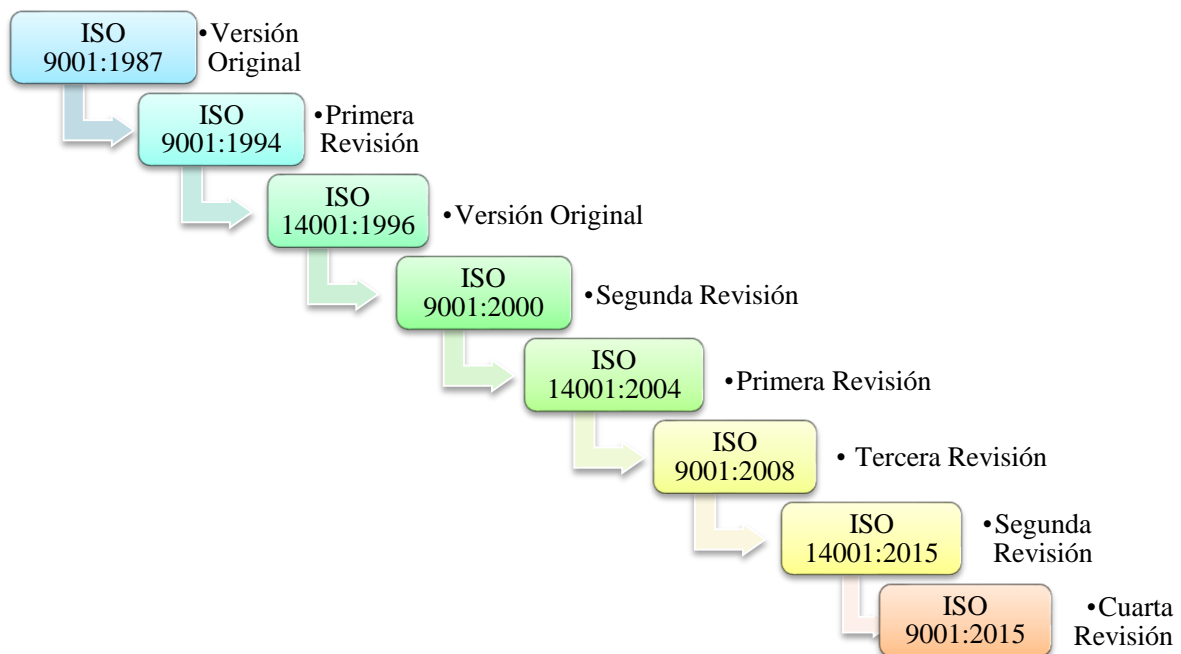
ISO 9001:1987

• Versión Original

ISO 9001:1994

• Primera Revisión

ISO 14001:1996

• Versión Original

ISO 9001:2000

• Segunda Revisión

ISO 14001:2004

• Primera Revisión

ISO 9001:2008

• Tercera Revisión

ISO 14001:2015

• Segunda Revisión

ISO 9001:2015

• Cuarta Revisión